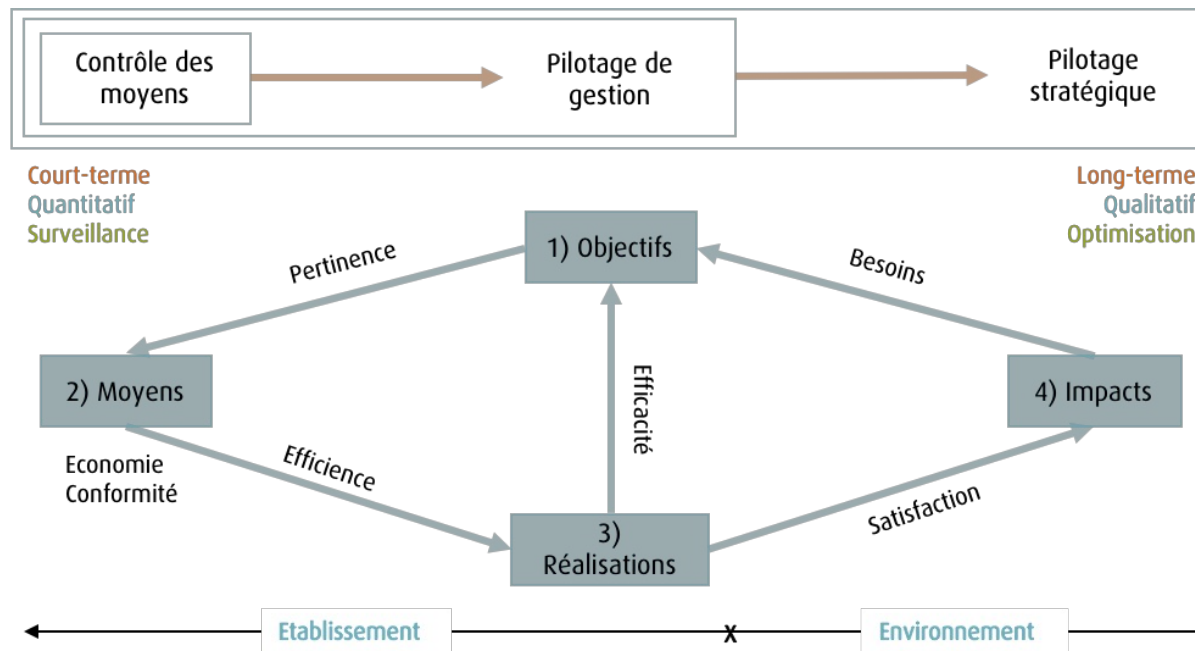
Contrôle des moyens

Pilotage de gestion

Pilotage stratégique

Court-terme
Quantitatif
Surveillance

Long-terme
Qualitatif
Optimisation

1) Objectifs

Pertinence

Besoins

2) Moyens

Efficacité

4) Impacts

Economie
Conformité

Efficience

3) Réalisations

Satisfaction

Etablissement

x

Environnement